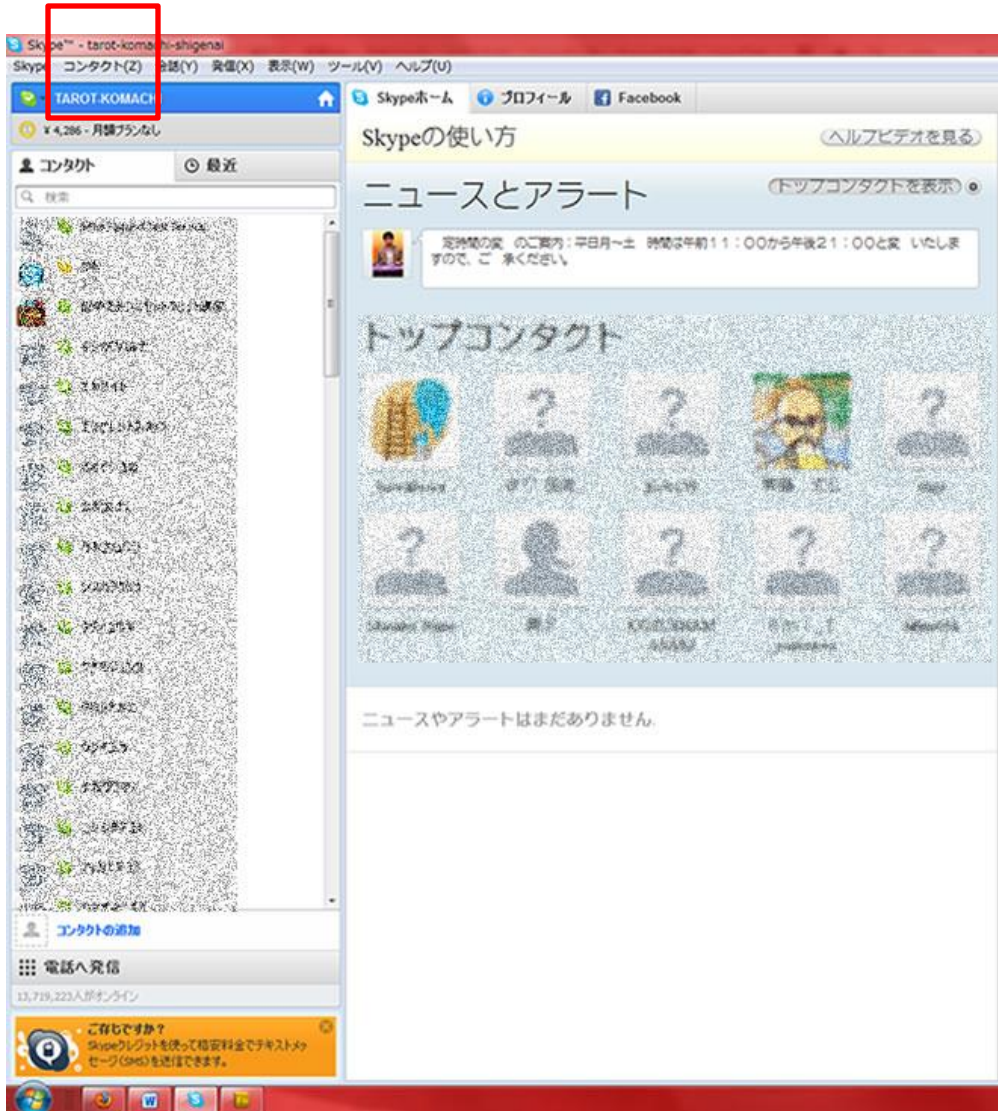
Skype™ - tarot-komachi-shigenai

Skype コンタクト(Z) 会話(Y) 発信(X) 表示(W) ツール(V) ヘルプ(U)

TAROT.KOMACH

¥ 4,286 - 月額プランなし

コンタクト 最近

検索

コンタクトの追加

電話へ発信

13,719,223人がオンライン

ご存じですか？
Skypeクレジットを使って格安料金でテキストメッセージ(SMS)を送信できます。

Skypeホーム プロフィール Facebook

Skypeの使い方

ヘルプビデオを見る

ニュースとアラート

トップコンタクトを表示

定時間の変 のご案内：平日月～土 時間は午前11：00から午後21：00と変 いたしますので、ご 承ください。

トップコンタクト

ニュースやアラートはまだありません.